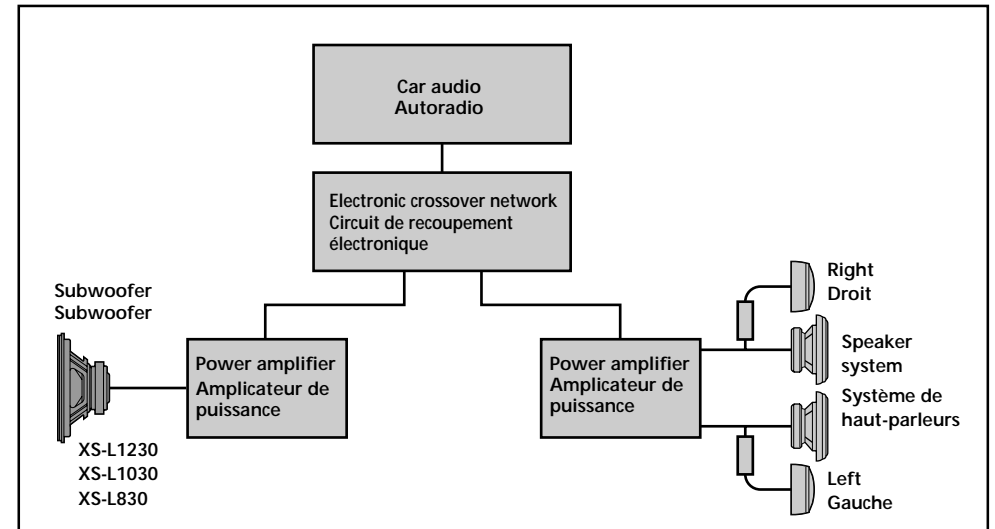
Car audio
Autoradio

Electronic crossover network
Circuit de recoupement électronique

Subwoofer
Subwoofer

Power amplifier
Amplicateur de puissance

XS-L1230
XS-L1030
XS-L830

Power amplifier
Amplicateur de puissance

Right
Droit

Speaker system

Système de haut-parleurs

Left
Gauche